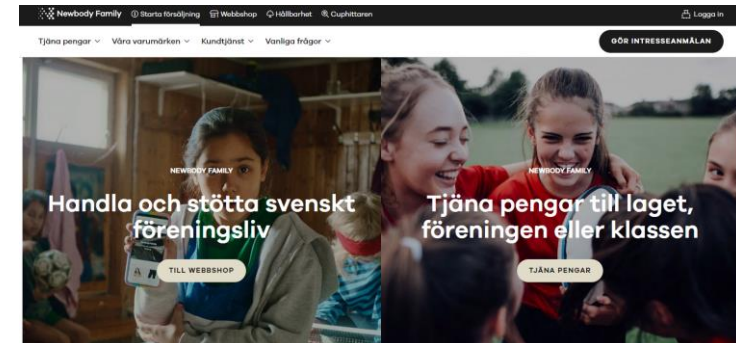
Newbody Family Starta försäljning Webbshop Hållbarhet Cuphittaren Logga in

Tjäna pengar Våra varumärken Kundtjänst Vanliga frågor

GÖR INTRESSEANMÄLAN

NEWBODY FAMILY

Handla och stötta svenskt föreningsliv

TILL WEBBSHOP

NEWBODY FAMILY

Tjäna pengar till laget, föreningen eller klassen

TJÄNA PENGAR